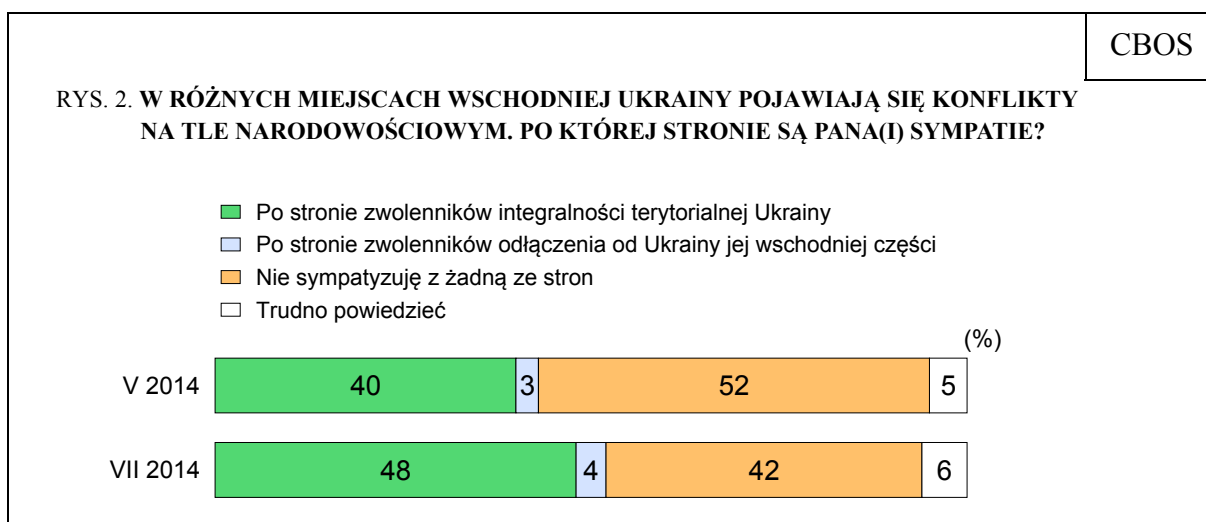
CBOS

RYS. 2. **W RÓŻNYCH MIEJSCACH WSCHODNIEJ UKRAINY POJAWIAJĄ SIĘ KONFLIKTY NA TLE NARODOWOŚCIOWYM. PO KTÓREJ STRONIE SĄ PANA(I) SYMPATIE?**

Po stronie zwolenników integralności terytorialnej Ukrainy
Po stronie zwolenników odłączenia od Ukrainy jej wschodniej części
Nie sympatyzuję z żadną ze stron
Trudno powiedzieć

(%)

V 2014 40 3 52 5

VII 2014 48 4 42 6